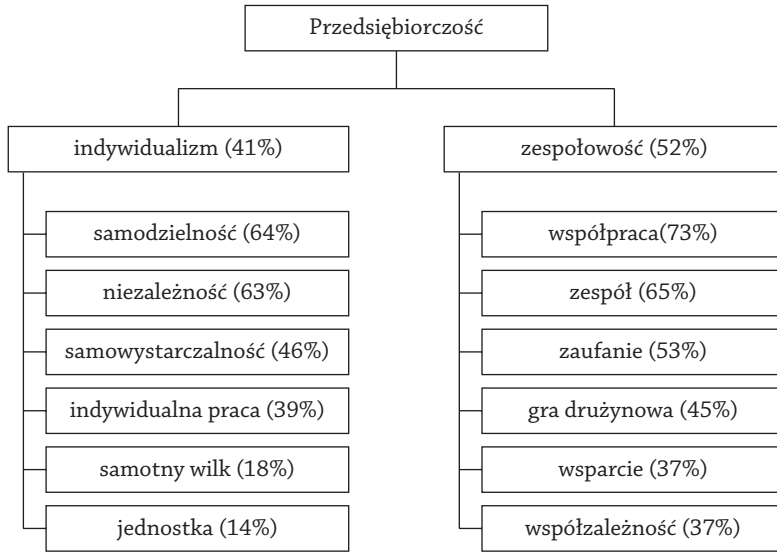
Przedsiębiorczość

indywidualizm (41%)

samodzielność (64%)

niezależność (63%)

samowystarczalność (46%)

indywidualna praca (39%)

samotny wilk (18%)

jednostka (14%)

zespołowość (52%)

współpraca(73%)

zespół (65%)

zaufanie (53%)

gra drużynowa (45%)

wsparcie (37%)

współzależność (37%)